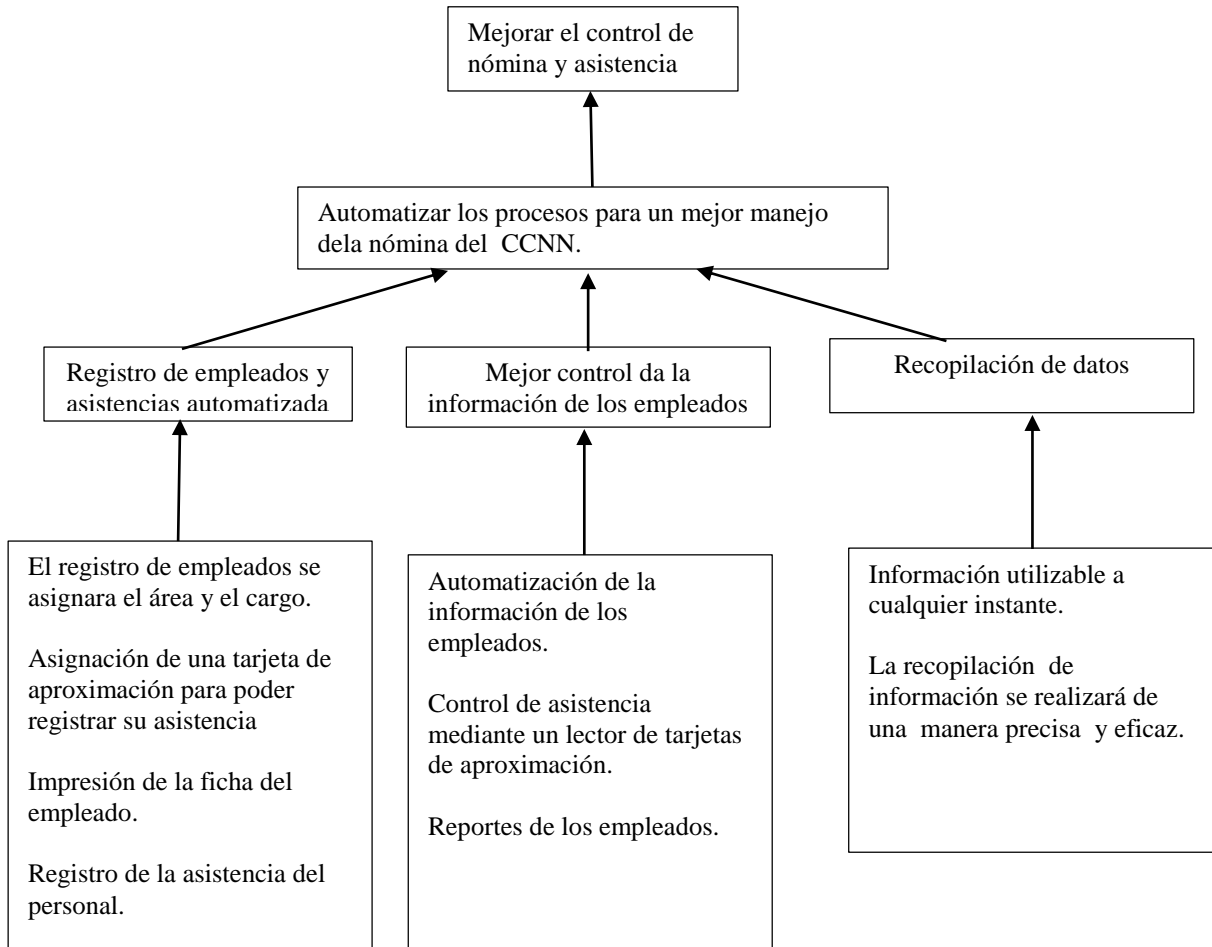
Mejorar el control de nómina y asistencia

Automatizar los procesos para un mejor manejo dela nómina del CCNN.

Registro de empleados y asistencias automatizada

Mejor control da la información de los empleados

Recopilación de datos

El registro de empleados se asignara el área y el cargo.

Asignación de una tarjeta de aproximación para poder registrar su asistencia

Impresión de la ficha del empleado.

Registro de la asistencia del personal.

Automatización de la información de los empleados.

Control de asistencia mediante un lector de tarjetas de aproximación.

Reportes de los empleados.

Información utilizable a cualquier instante.

La recopilación de información se realizará de una manera precisa y eficaz.